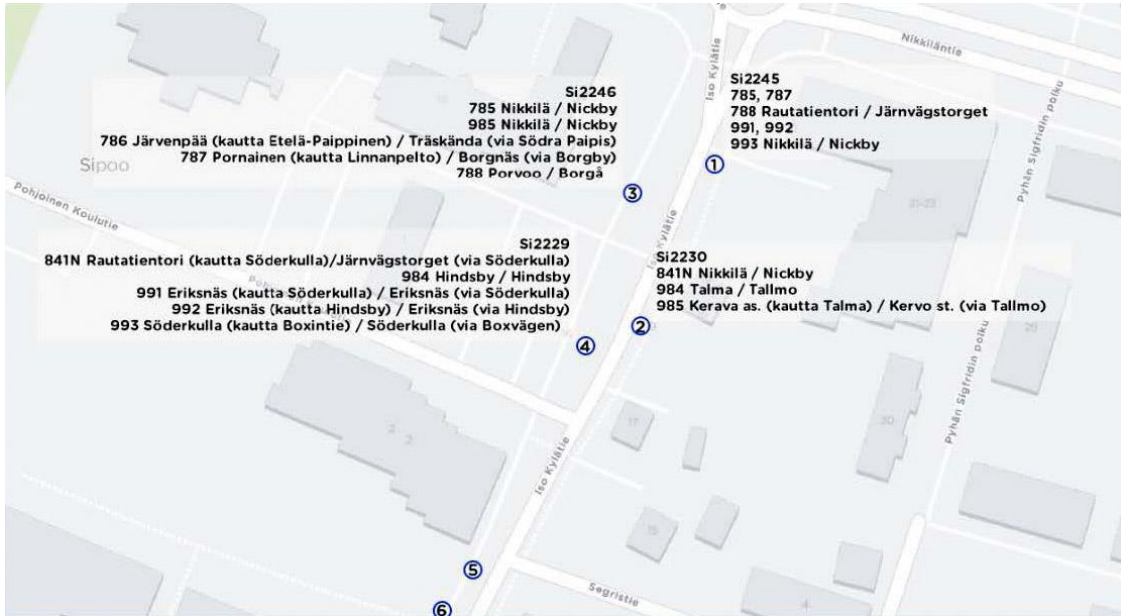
Nikkiläntie

Si2246
785 Nikkilä / Nickby
985 Nikkilä / Nickby
786 Järvenpää (kautta Etelä-Paippinen) / Träskända (via Södra Paipis)
787 Pornainen (kautta Linnanpelto) / Borgnäs (via Borgby)
788 Porvoo / Borgå

Si2245
785, 787
788 Rautatientori / Järnvägstorget
991, 992
993 Nikkilä / Nickby

Sipoo

Pohjolinen Koulutie

Iso Kyläntie

Pyhän Sigfridin polku

①

③

Si2229
841N Rautatientori (kautta Söderkulla)/Järnvägstorget (via Söderkulla)
984 Hindsby / Hindsby
991 Eriksnäs (kautta Söderkulla) / Eriksnäs (via Söderkulla)
992 Eriksnäs (kautta Hindsby) / Eriksnäs (via Hindsby)
993 Söderkulla (kautta Boxintie) / Söderkulla (via Boxvägen)

Si2230
841N Nikkilä / Nickby
984 Talma / Tallmo
985 Kerava as. (kautta Talma) / Kervo st. (via Tallmo)

②

④

Iso Kyläntie

⑤

⑥

Segristie